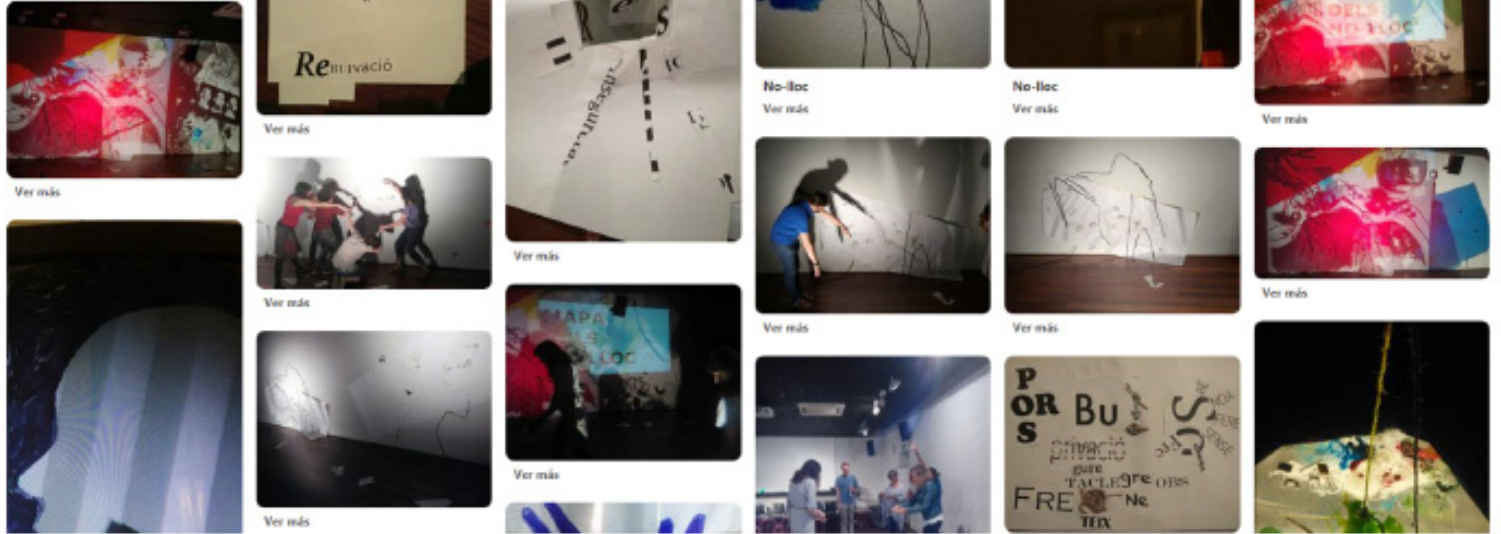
Ver más

Re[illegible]IVACIÓ

Ver más

Ver más

Ver más

Ver más

MAPA
S
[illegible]LLOC

Ver más

No-lloc

Ver más

Ver más

No-lloc

Ver más

Ver más

P
OR
S
Bu
S
privació
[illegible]
TACLE
gre
OBS
FRE
Ne
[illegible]

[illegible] DELS
NO-LLOC

Ver más

Ver más